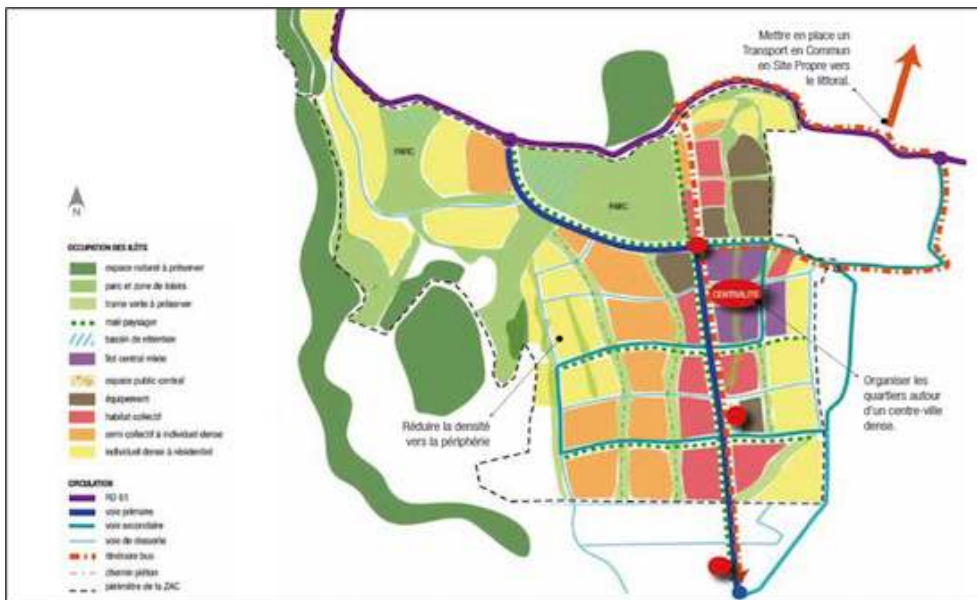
Mettre en place un Transport en Commun en Site Propre vers le littoral.

N

PARC

PARC

CENTRALITE

OCCUPATION DES ILÔTS
espace naturel à préserver
parc et zone de loisirs
trame verte à préserver
mail paysager
bassin de rétention
îlot central mixte
espace public central
équipement
habitat collectif
semi collectif à individuel dense
individuel dense à résidentiel

Réduire la densité vers la périphérie

Organiser les quartiers autour d'un centre-ville dense.

CIRCULATION
RD 61
voie primaire
voie secondaire
voie de desserte
itinéraire bus
chemin piéton
périmètre de la ZAC